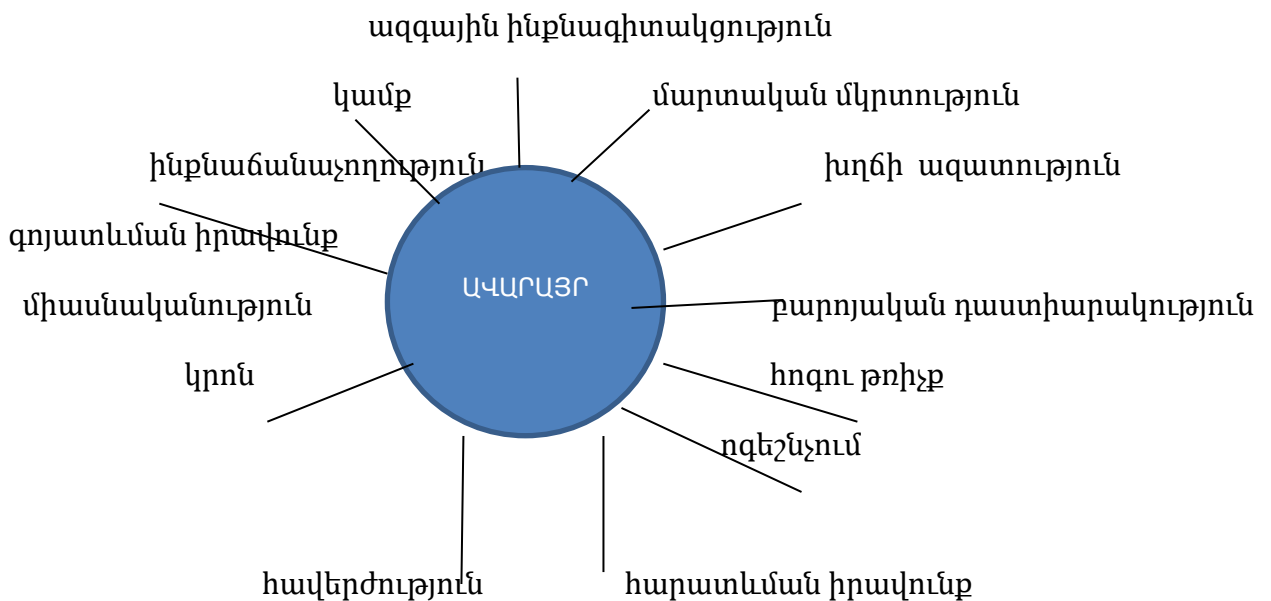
ազգային ինքնագիտակցություն

կամք

մարտական մկրտություն

ինքնաճանաչողություն

խղճի ազատություն

գոյատևման իրավունք

ԱՎԱՐԱՅՐ

միասնականություն

քարոյական դաստիարակություն

կրոն

հոգու թռիչք

ոգեշնչում

հավերժություն

հարատևման իրավունք